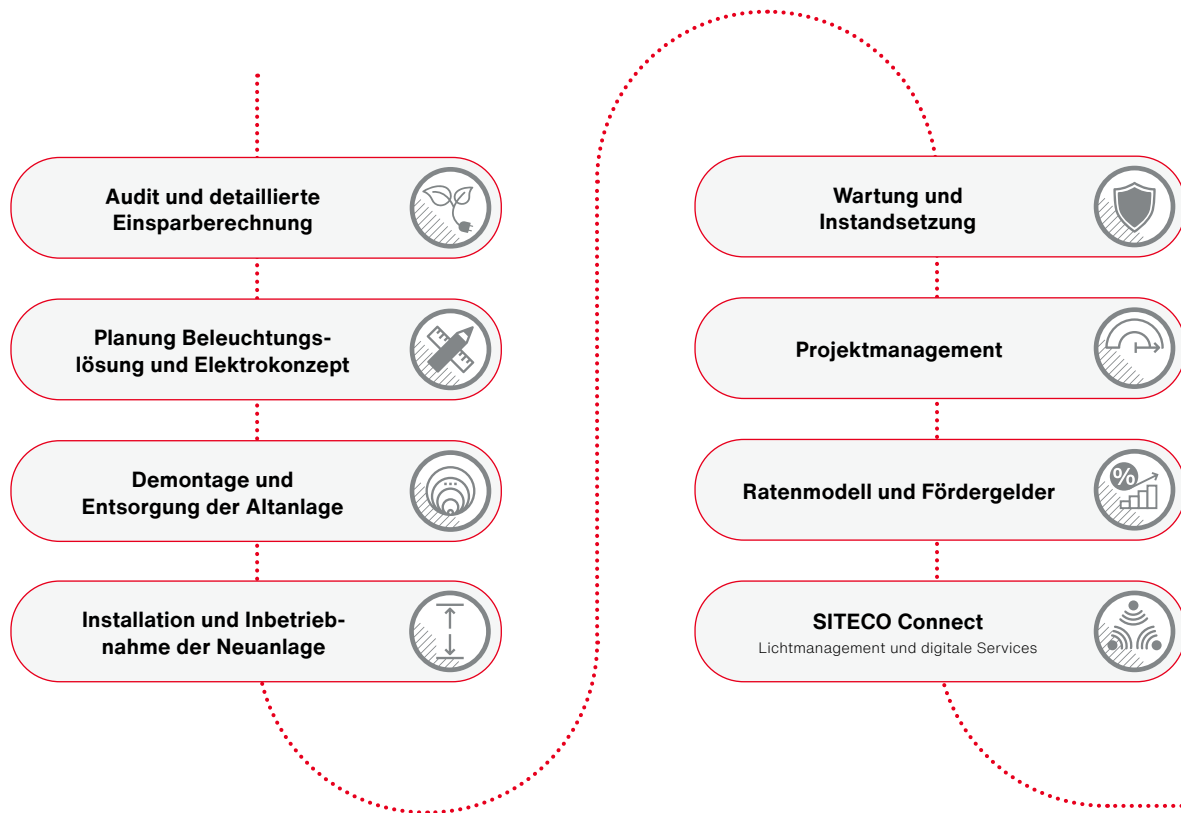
Audit und detaillierte Einsparberechnung

Planung Beleuchtungslösung und Elektrokonzept

Demontage und Entsorgung der Altanlage

Installation und Inbetriebnahme der Neuanlage

Wartung und Instandsetzung

Projektmanagement

Ratenmodell und Fördergelder

%

SITECO Connect
Lichtmanagement und digitale Services